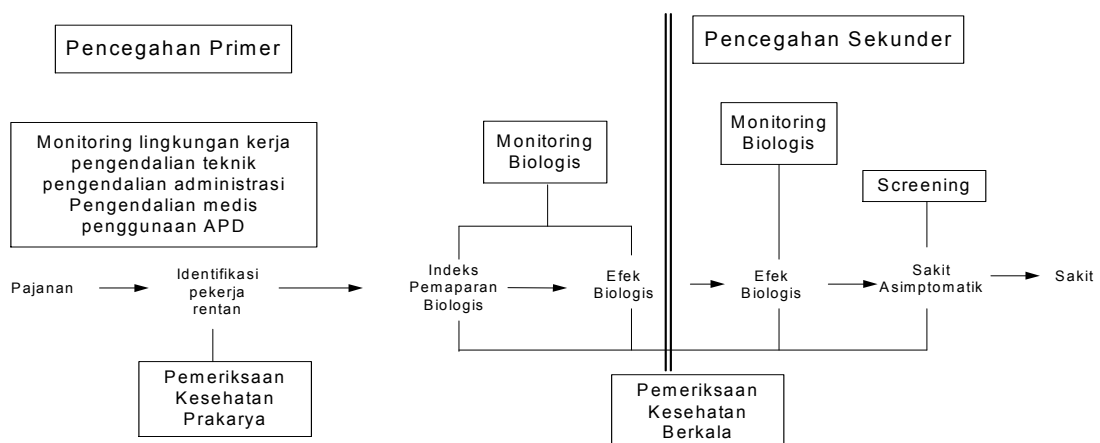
Pencegahan Primer

Pencegahan Sekunder

Monitoring lingkungan kerja
pengendalian teknik
pengendalian administrasi
Pengendalian medis
penggunaan APD

Monitoring Biologis

Monitoring Biologis

Screening

Pajanan

Identifikasi pekerja rentan

Indeks Pemaparan Biologis

Efek Biologis

Efek Biologis

Sakit Asimptomatik

Sakit

Pemeriksaan Kesehatan Prakarya

Pemeriksaan Kesehatan Berkala